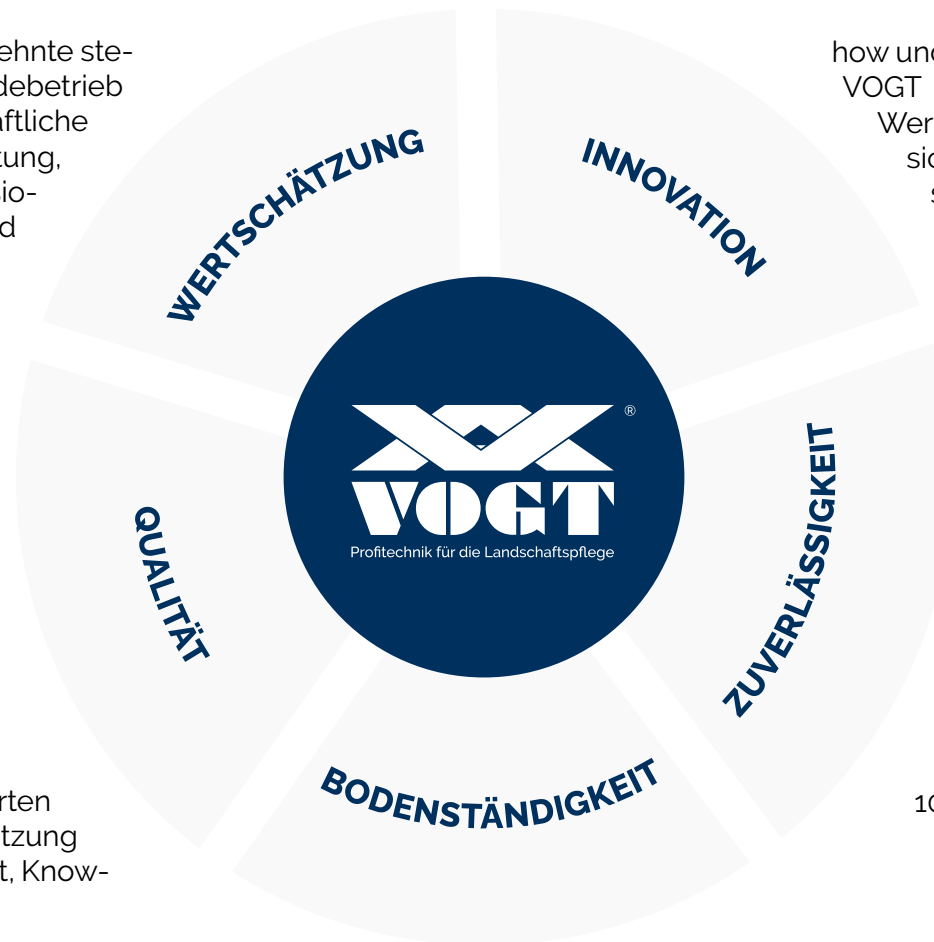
ehnte ste-
debetrieb
ftliche
zung,
io-
d

how und
VOGT
Wer
sic
s

WERTSCHÄTZUNG

INNOVATION

VOGT®
Profitechnik für die Landschaftspflege

QUALITÄT

ZUVERLÄSSIGKEIT

BODENSTÄNDIGKEIT

rten
ätzung
t, Know-

10